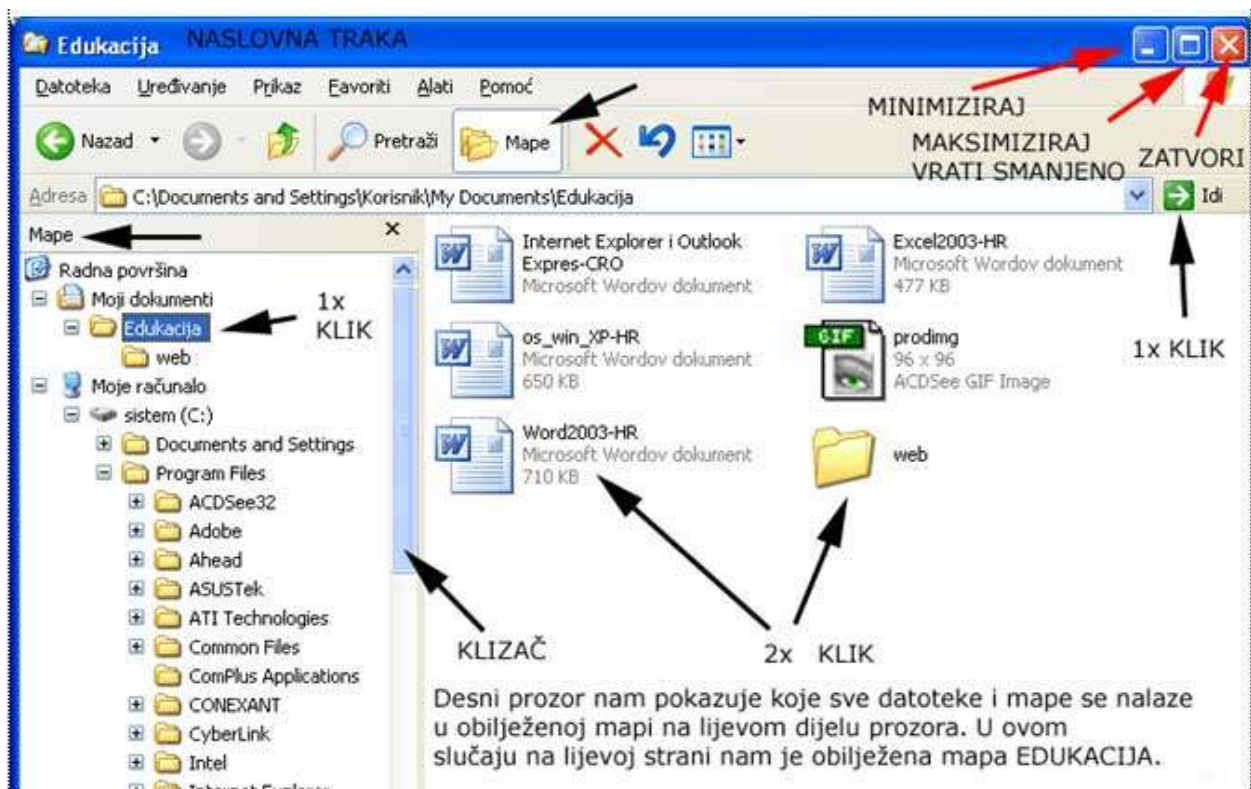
Edukacija NASLOVNA TRAKA

Datoteka Uređivanje Prikaz Favoriti Alati Pomoć

Nazad Pretraži Mape

MINIMIZIRAJ
MAKSIMIZIRAJ
VRATI SMANJENO
ZATVORI

Adresa C:\Documents and Settings\Korisnik\My Documents\Edukacija Idi

Mape ×

Radna površina
Moji dokumenti
Edukacija
web
Moje računalo
sistem (C:)
Documents and Settings
Program Files
ACDSee32
Adobe
Ahead
ASUSTek
ATI Technologies
Common Files
ComPlus Applications
CONEXANT
CyberLink
Intel
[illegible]

1x KLIK

Internet Explorer i Outlook Expres-CRO
Microsoft Wordov dokument

Excel2003-HR
Microsoft Wordov dokument
477 KB

os_win_XP-HR
Microsoft Wordov dokument
650 KB

GIF
prodimg
96 x 96
ACDSee GIF Image

1x KLIK

Word2003-HR
Microsoft Wordov dokument
710 KB

web

KLIZAČ

2x KLIK

Desni prozor nam pokazuje koje sve datoteke i mape se nalaze u obilježenoj mapi na lijevom dijelu prozora. U ovom slučaju na lijevoj strani nam je obilježena mapa EDUKACIJA.